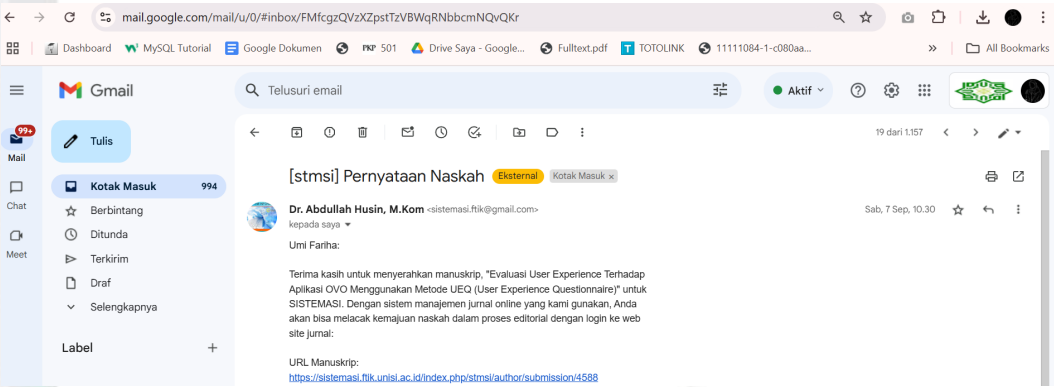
mail.google.com/mail/u/0/#inbox/FMfcgzQVzXZpstTzVBWqRNbbcmNQvQKr

Dashboard MySQL Tutorial Google Dokumen PKP 501 Drive Saya - Google... Fulltext.pdf TOTOLINK 11111084-1-c080aa... » All Bookmarks

Gmail

Telusuri email

Aktif

99+
Mail

Chat

Meet

Tulis

Kotak Masuk 994
Berbintang
Ditunda
Terkirim
Draf
Selengkapnya

Label +

19 dari 1.157

[stmsi] Pernyataan Naskah Eksternal Kotak Masuk ×

Dr. Abdullah Husin, M.Kom <sistemasi.ftik@gmail.com>
kepada saya
Sab, 7 Sep, 10.30

Umi Fariha:

Terima kasih untuk menyerahkan manuskrip, "Evaluasi User Experience Terhadap Aplikasi OVO Menggunakan Metode UEQ (User Experience Questionnaire)" untuk SISTEMASI. Dengan sistem manajemen jurnal online yang kami gunakan, Anda akan bisa melacak kemajuan naskah dalam proses editorial dengan login ke web site jurnal:

URL Manuskrip:
https://sistemasi.ftik.unisi.ac.id/index.php/stmsi/author/submission/4588